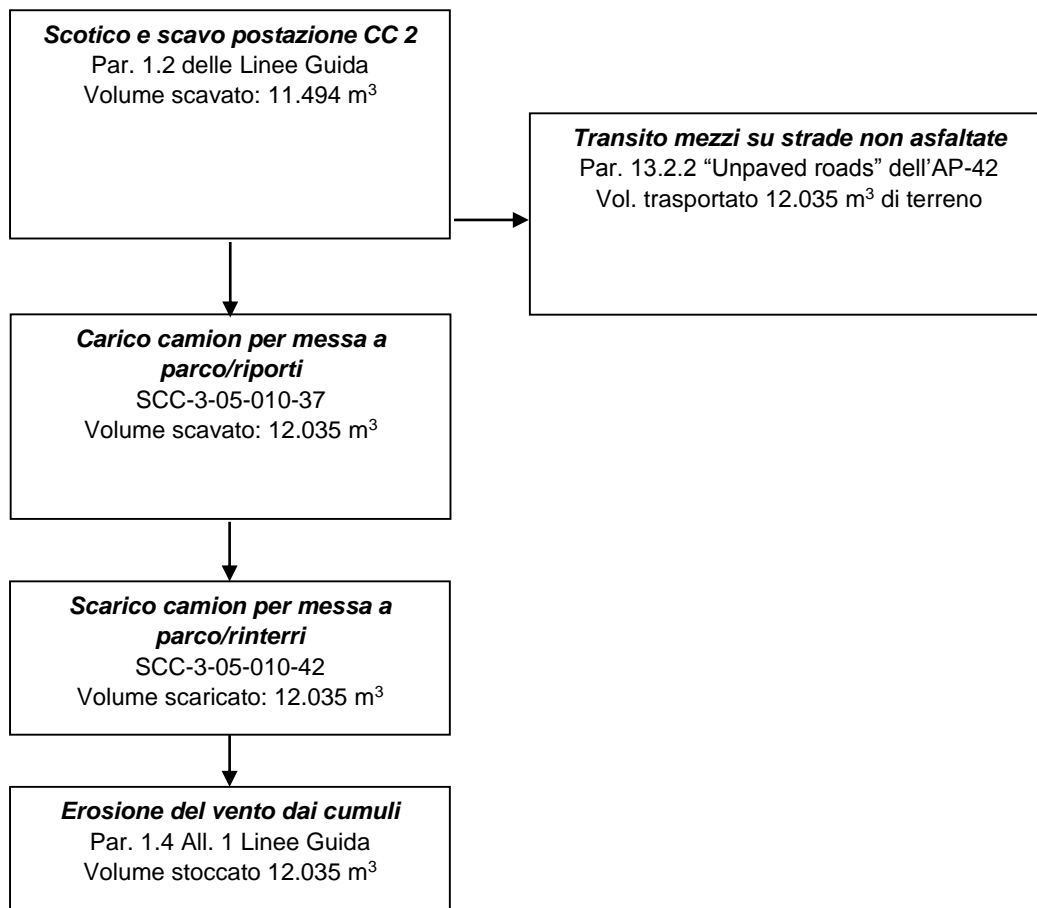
Scotico e scavo postazione CC 2
Par. 1.2 delle Linee Guida
Volume scavato: 11.494 m$^3$

Transito mezzi su strade non asfaltate
Par. 13.2.2 “Unpaved roads” dell’AP-42
Vol. trasportato 12.035 m$^3$ di terreno

Carico camion per messa a parco/riporti
SCC-3-05-010-37
Volume scavato: 12.035 m$^3$

Scarico camion per messa a parco/rinterri
SCC-3-05-010-42
Volume scaricato: 12.035 m$^3$

Erosione del vento dai cumuli
Par. 1.4 All. 1 Linee Guida
Volume stoccato 12.035 m$^3$